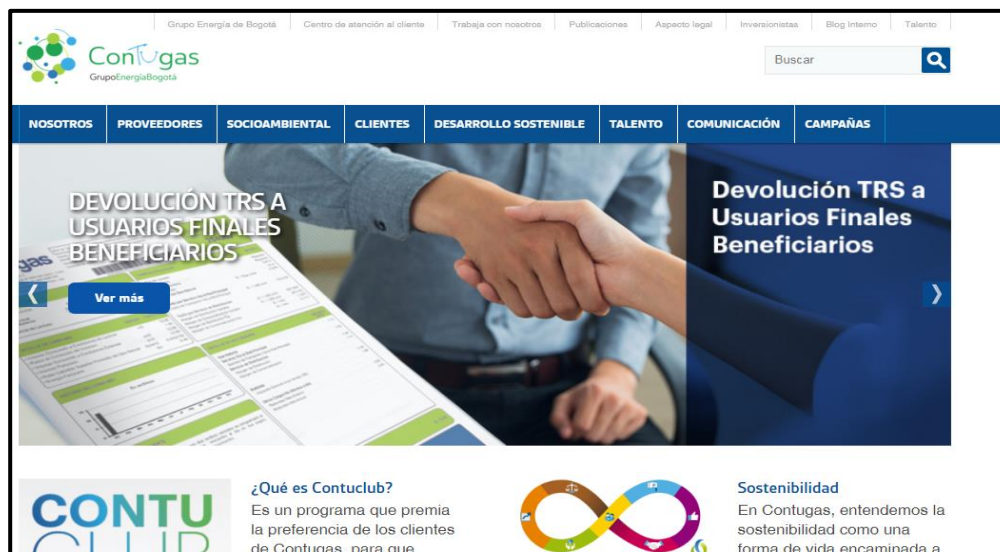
Grupo Energía de Bogotá | Centro de atención al cliente | Trabaja con nosotros | Publicaciones | Aspecto legal | Inversionistas | Blog Interno | Talento

Contugas
GrupoEnergíaBogotá

Buscar

NOSOTROS | PROVEEDORES | SOCIOAMBIENTAL | CLIENTES | DESARROLLO SOSTENIBLE | TALENTO | COMUNICACIÓN | CAMPAÑAS

DEVOLUCIÓN TRS A USUARIOS FINALES BENEFICIARIOS

Ver más

Devolución TRS a Usuarios Finales Beneficiarios

CONTU CLUB

¿Qué es Contuclub?

Es un programa que premia la preferencia de los clientes de Contugas, para que

Sostenibilidad

En Contugas, entendemos la sostenibilidad como una forma de vida encaminada a